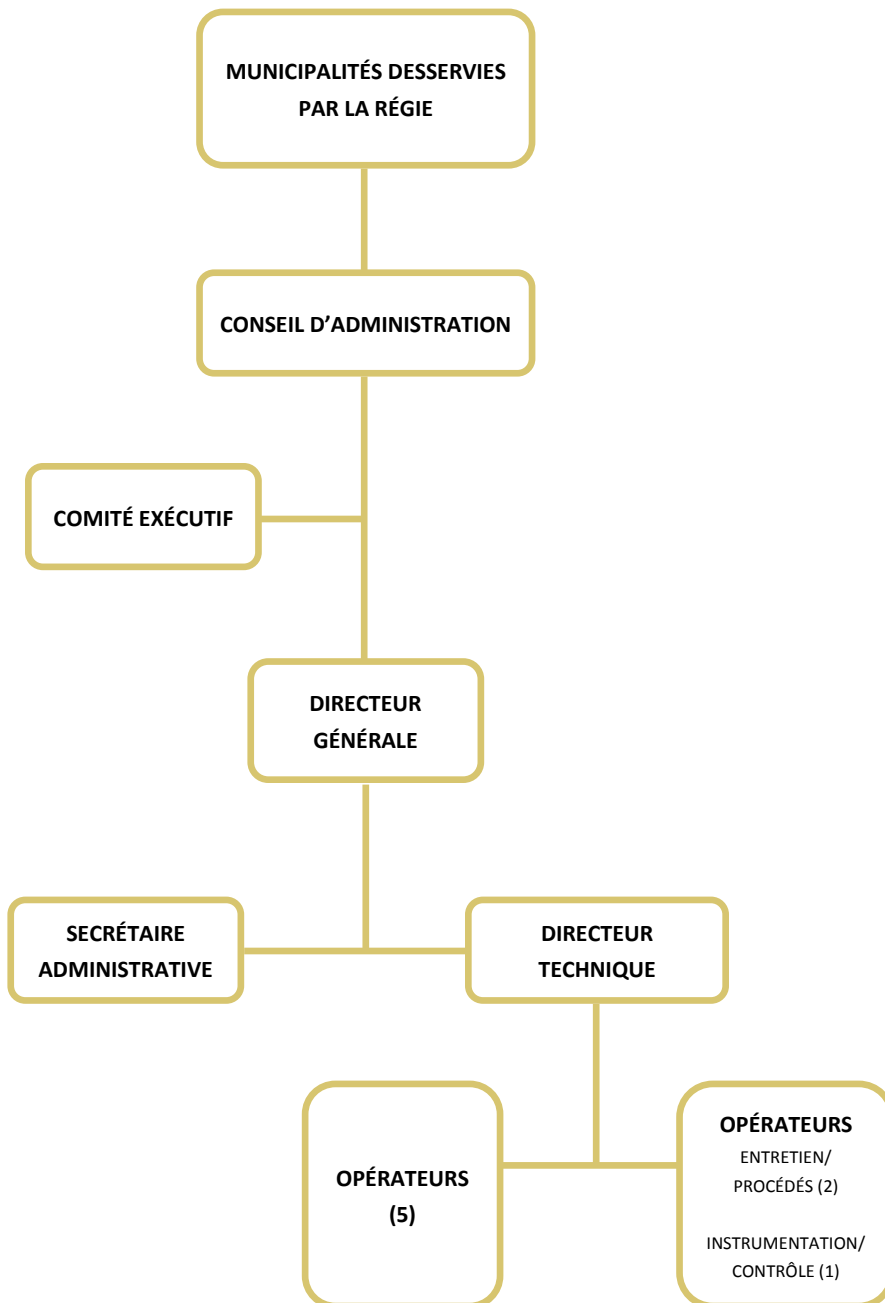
MUNICIPALITÉS DESSERVIES PAR LA RÉGIE

CONSEIL D’ADMINISTRATION

COMITÉ EXÉCUTIF

DIRECTEUR GÉNÉRALE

SECRÉTAIRE ADMINISTRATIVE

DIRECTEUR TECHNIQUE

OPÉRATEURS (5)

OPÉRATEURS
ENTRETIEN/ PROCÉDÉS (2)

INSTRUMENTATION/ CONTRÔLE (1)